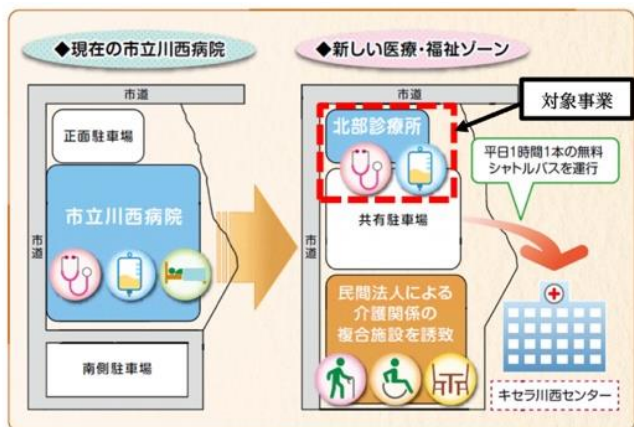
◆現在の市立川西病院

市道

正面駐車場

市立川西病院

市道

南側駐車場

◆新しい医療・福祉ゾーン

市道

対象事業

北部診療所

平日1時間1本の無料シャトルバスを運行

共有駐車場

市道

民間法人による介護関係の複合施設を誘致

キセラ川西センター